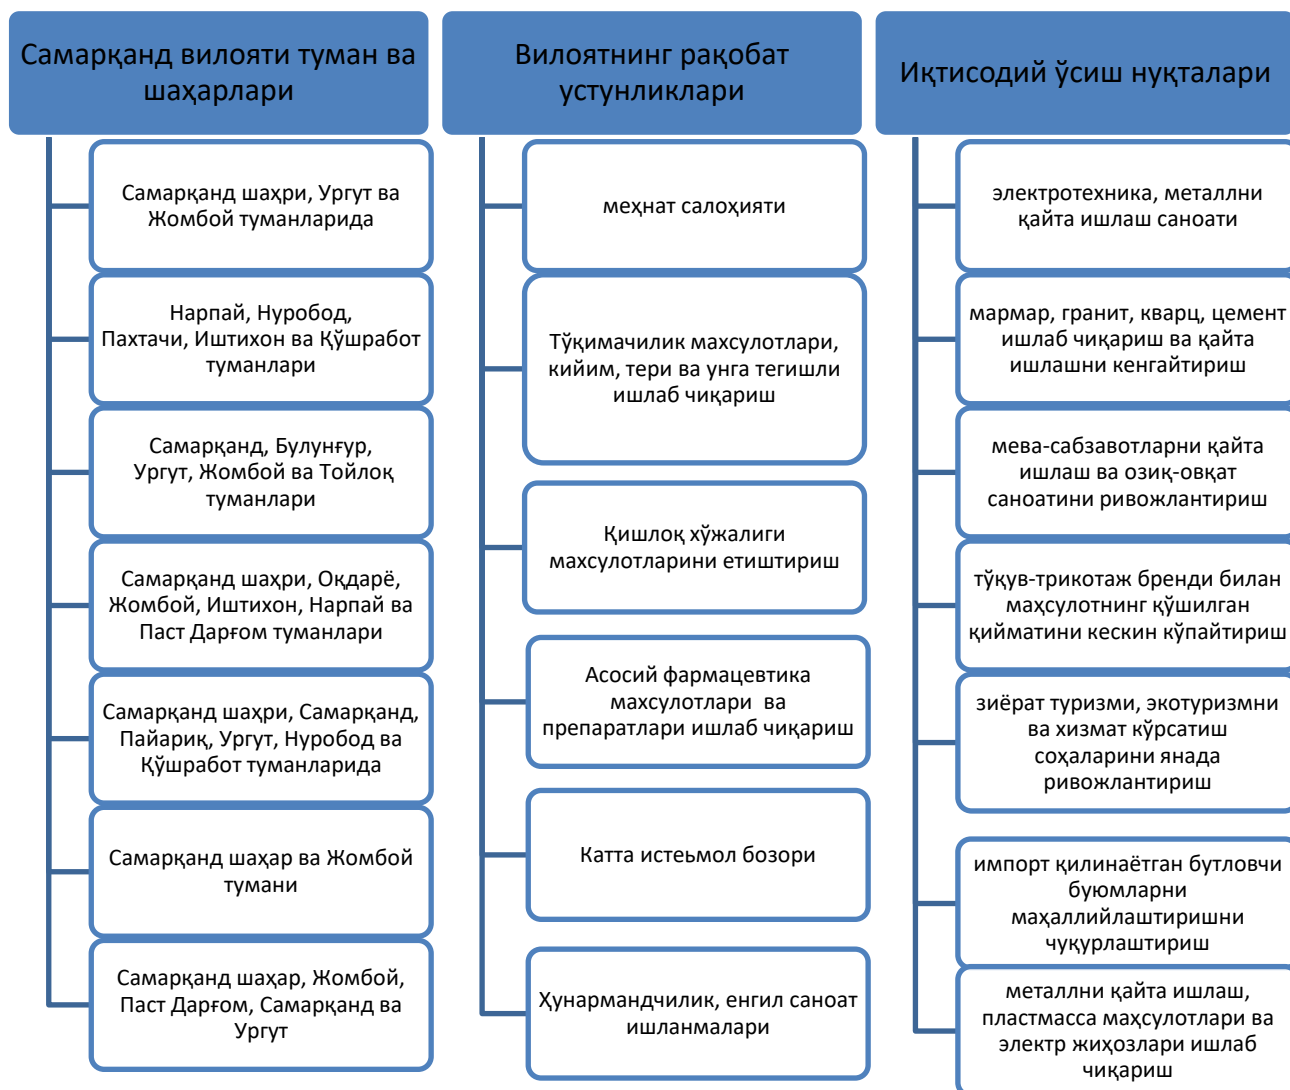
Самарқанд вилояти туман ва шаҳарлари

Самарқанд шаҳри, Ургут ва Жомбой туманларида

Нарпай, Нуробод, Пахтачи, Иштихон ва Қўшработ туманлари

Самарқанд, Булунғур, Ургут, Жомбой ва Тойлоқ туманлари

Самарқанд шаҳри, Оқдарё, Жомбой, Иштихон, Нарпай ва Паст Дарғом туманлари

Самарқанд шаҳри, Самарқанд, Пайариқ, Ургут, Нуробод ва Қўшработ туманларида

Самарқанд шаҳар ва Жомбой тумани

Самарқанд шаҳар, Жомбой, Паст Дарғом, Самарқанд ва Ургут

Вилоятнинг рақобат устунликлари

меҳнат салоҳияти

Тўқимачилик махсулотлари, кийим, тери ва унга тегишли ишлаб чиқариш

Қишлоқ хўжалиги махсулотларини етиштириш

Асосий фармацевтика махсулотлари ва препаратлари ишлаб чиқариш

Катта истеьмол бозори

Ҳунармандчилик, енгил саноат ишланмалари

Иқтисодий ўсиш нуқталари

электротехника, металлни қайта ишлаш саноати

мармар, гранит, кварц, цемент ишлаб чиқариш ва қайта ишлашни кенгайтириш

мева-сабзавотларни қайта ишлаш ва озиқ-овқат саноатини ривожлантириш

тўқув-трикотаж бренди билан маҳсулотнинг қўшилган қийматини кескин кўпайтириш

зиёрат туризми, экотуризмни ва хизмат кўрсатиш соҳаларини янада ривожлантириш

импорт қилинаётган бутловчи буюмларни маҳаллийлаштиришни чуқурлаштириш

металлни қайта ишлаш, пластмасса маҳсулотлари ва электр жиҳозлари ишлаб чиқариш